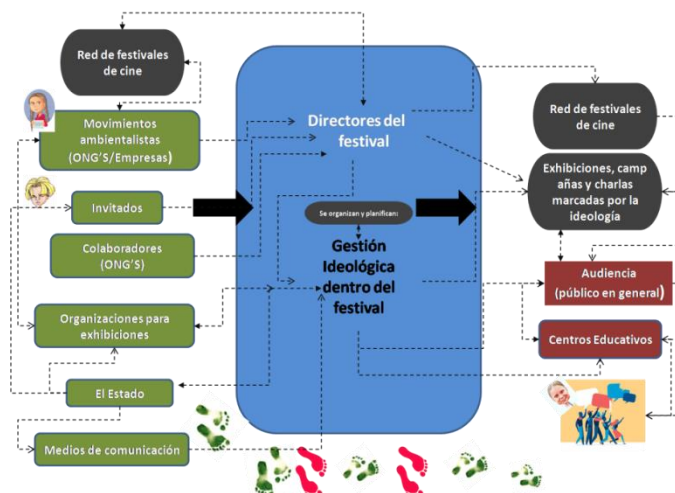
Red de festivales de cine

Movimientos ambientalistas (ONG'S/Empresas)

Invitados

Colaboradores (ONG'S)

Organizaciones para exhibiciones

El Estado

Medios de comunicación

Directores del festival

Se organizan y planifican:

Gestión Ideológica dentro del festival

Red de festivales de cine

Exhibiciones, camp añas y charlas marcadas por la ideología

Audiencia (público en general)

Centros Educativos